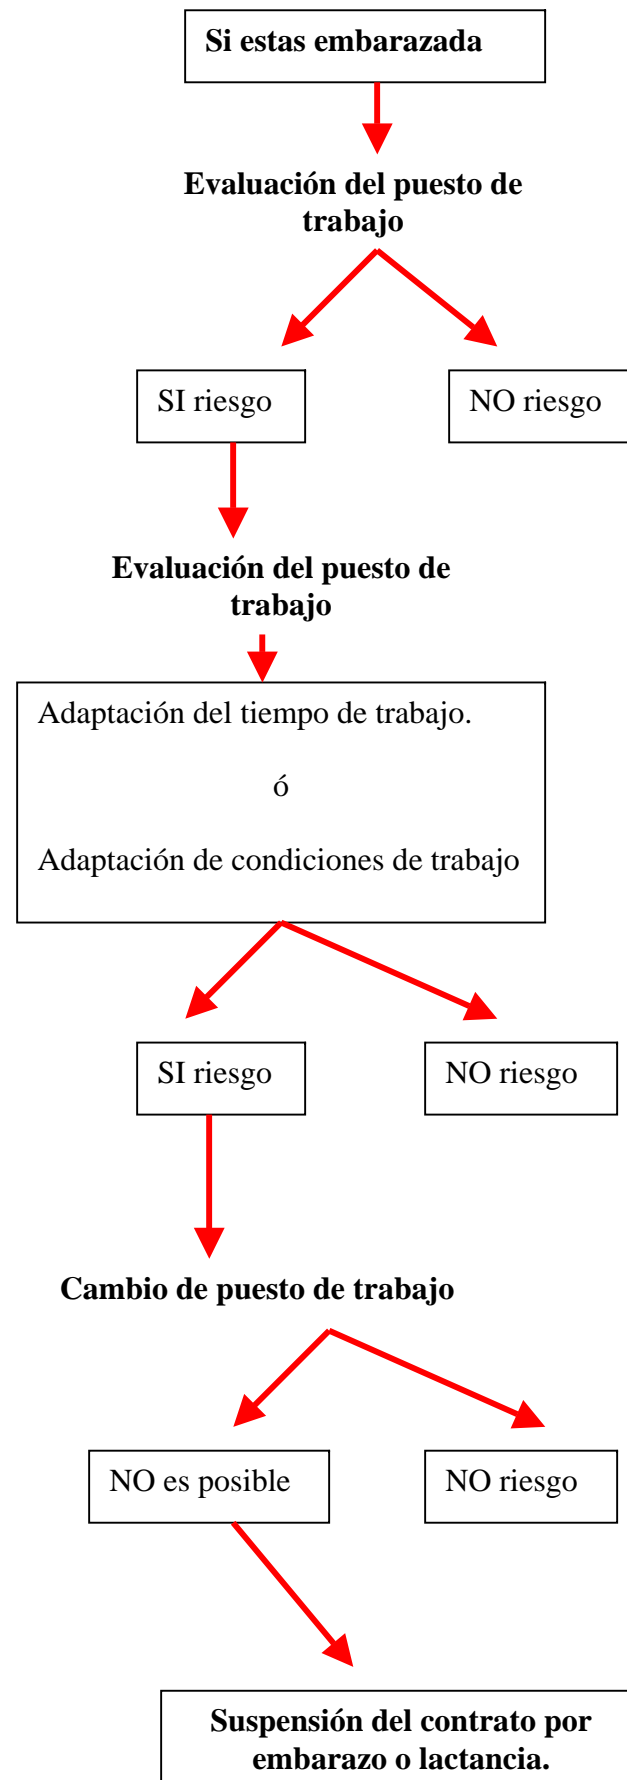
Si estas embarazada

Evaluación del puesto de trabajo

SI riesgo

NO riesgo

Evaluación del puesto de trabajo

Adaptación del tiempo de trabajo.

ó

Adaptación de condiciones de trabajo

SI riesgo

NO riesgo

Cambio de puesto de trabajo

NO es posible

NO riesgo

Suspensión del contrato por embarazo o lactancia.